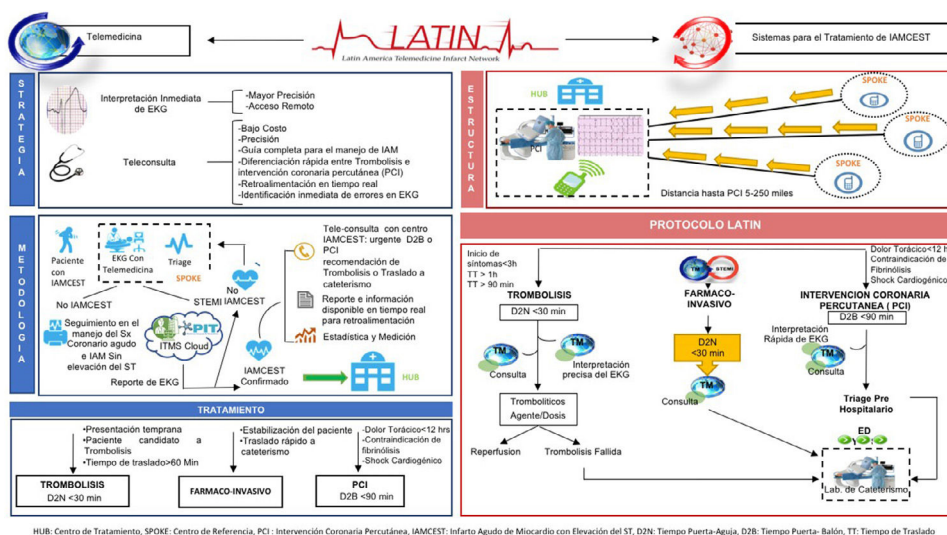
Telemedicina

LATIN
Latin America Telemedicine Infarct Network

Sistemas para el Tratamiento de IAMCEST

ESTRATEGIA

Interpretación Inmediata de EKG
-Mayor Precisión
-Acceso Remoto

Teleconsulta
-Bajo Costo
-Precisión
-Guía completa para el manejo de IAM
-Diferenciación rápida entre Trombolisis e intervención coronaria percutánea (PCI)
-Retroalimentación en tiempo real
-Identificación inmediata de errores en EKG

ESTRUCTURA

HUB
SPOKE
SPOKE
SPOKE
PCI
Distancia hasta PCI 5-250 miles

METODOLOGIA

Paciente con IAMCEST
EKG Con Telemedicina
Triage
SPOKE
No IAMCEST
STEMI IAMCEST
No
Seguimiento en el manejo del Sx Coronario agudo e IAM Sin elevación del ST
PIT
ITMS Cloud
Reporte de EKG
IAMCEST Confirmado
HUB

Tele-consulta con centro IAMCEST: urgente D2B o PCI recomendación de Trombolisis o Traslado a cateterismo
Reporte e información disponible en tiempo real para retroalimentación
Estadística y Medición

TRATAMIENTO

•Presentación temprana
•Paciente candidato a Trombolisis
•Tiempo de traslado>60 Min

•Estabilización del paciente
•Traslado rápido a cateterismo

-Dolor Torácico<12 hrs
-Contraindicación de fibrinólisis
-Shock Cardiogénico

TROMBOLISIS
D2N <30 min

FARMACO-INVASIVO

PCI
D2B <90 min

PROTOCOLO LATIN

Inicio de síntomas<3h
TT > 1h
TT > 90 min

TROMBOLISIS
D2N <30 min
TM
Consulta
TM
Interpretación precisa del EKG
Trombolíticos Agente/Dosis
Reperfusion
Trombolisis Fallida

TM STEMI
FARMACO-INVASIVO
D2N <30 min
TM
Consulta

Dolor Torácico<12 h
Contraindicación de Fibrinólisis
Shock Cardiogénico
INTERVENCION CORONARIA PERCUTANEA ( PCI)
D2B <90 min
Interpretación Rápida de EKG
TM
Consulta
Triage Pre Hospitalario
ED
TM
Lab. de Cateterismo

HUB: Centro de Tratamiento, SPOKE: Centro de Referencia, PCI : Intervención Coronaria Percutánea, IAMCEST: Infarto Agudo de Miocardio con Elevación del ST, D2N: Tiempo Puerta-Aguja, D2B: Tiempo Puerta- Balón, TT: Tiempo de Traslado